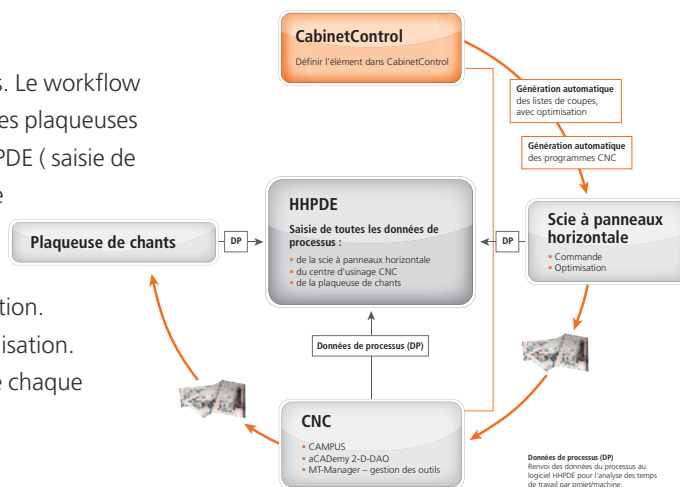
s. Le workflow
es plaqueuses
PDE ( saisie de
e

tion.
isation.
e chaque

CabinetControl
Définir l'élément dans CabinetControl

Génération automatique
des listes de coupes, avec optimisation

Génération automatique
des programmes CNC

HHPDE
Saisie de toutes les données de processus :
• de la scie à panneaux horizontale
• du centre d'usinage CNC
• de la plaqueuse de chants

Plaqueuse de chants

DP

DP

Scie à panneaux horizontale
• Commande
• Optimisation

Données de processus (DP)

CNC
• CAMPUS
• aCADemy 2-D-DAO
• MT-Manager – gestion des outils

Données de processus (DP)
Renvoi des données du processus au logiciel HHPDE pour l'analyse des temps de travail par projet/machine.